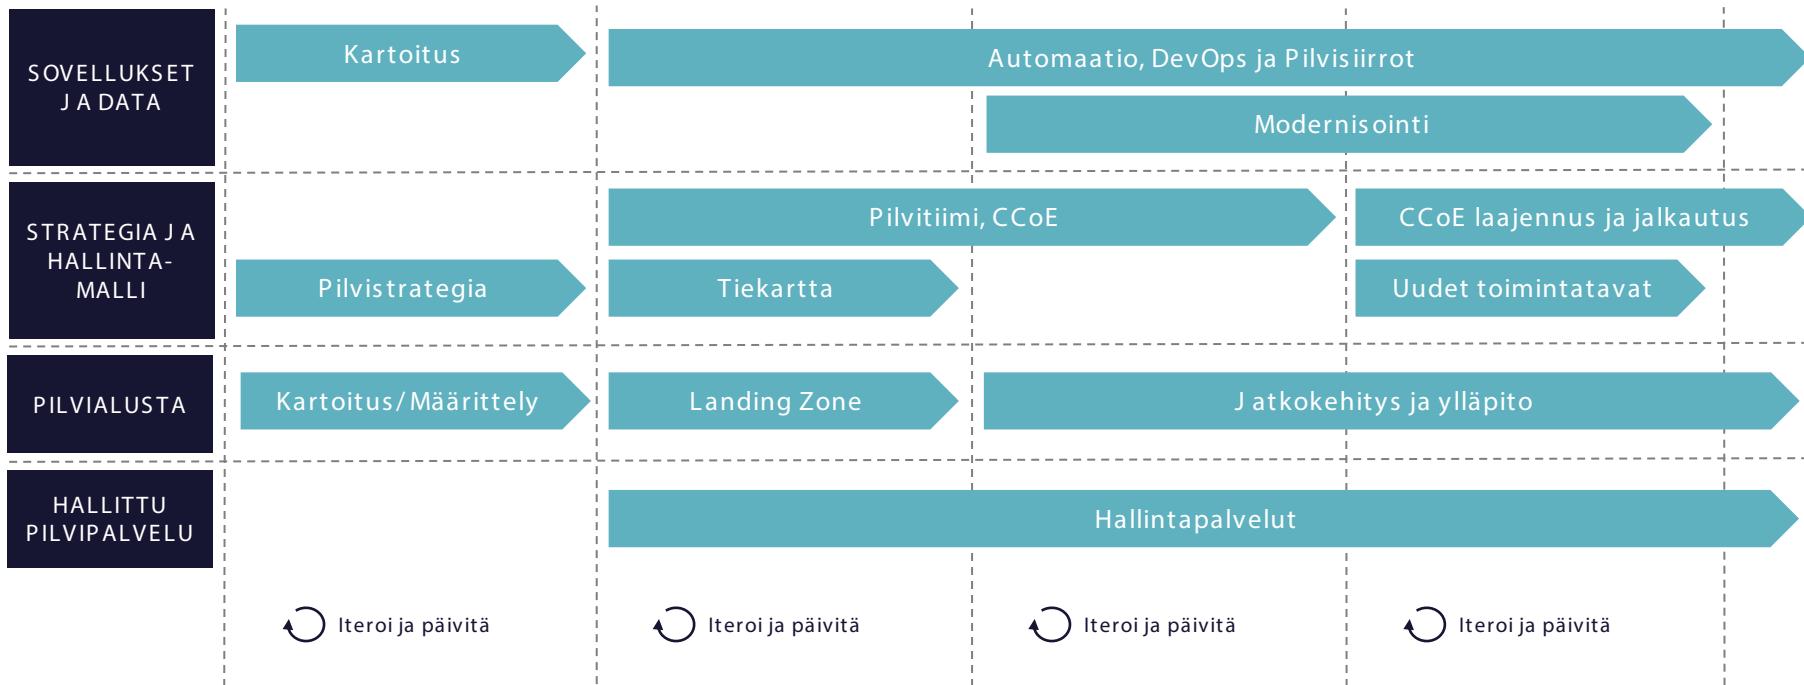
SOVELLUKSET JA DATA

Kartoitus

Automaatio, DevOps ja Pilvisiirrot

Modernisointi

STRATEGIA JA HALLINTAMALLI

Pilvitiimi, CCoE

CCoE laajennus ja jalkautus

Pilvistrategia

Tiekartta

Uudet toimintatavat

PILVIALUSTA

Kartoitus/Määrittely

Landing Zone

Jatkokehitys ja ylläpito

HALLITTU PILVIPALVELU

Hallintapalvelut

Iteroi ja päivitä

Iteroi ja päivitä

Iteroi ja päivitä

Iteroi ja päivitä